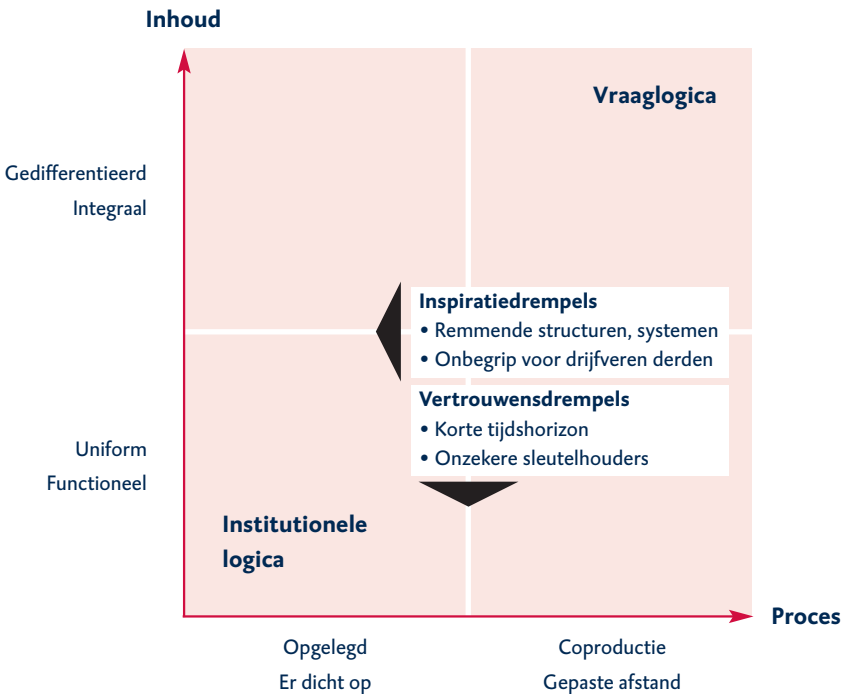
Inhoud

Vraaglogica

Gedifferentieerd
Integraal

Inspiratiedrempels
• Remmende structuren, systemen
• Onbegrip voor drijfveren derden

Vertrouwensdrempels
• Korte tijdshorizon
• Onzekere sleutelhouders

Uniform
Functioneel

Institutionele logica

Proces

Opgelegd
Er dicht op

Coproductie
Gepaste afstand